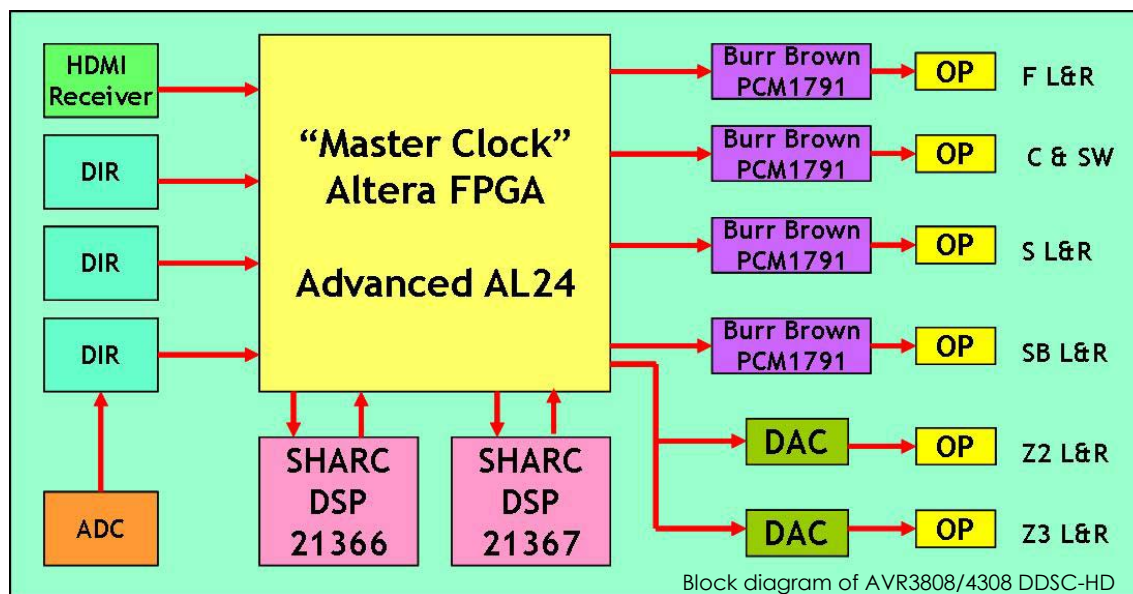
HDMI Receiver

DIR

DIR

DIR

ADC

“Master Clock”
Altera FPGA

Advanced AL24

SHARC DSP 21366

SHARC DSP 21367

Burr Brown PCM1791

OP

F L&R

Burr Brown PCM1791

OP

C & SW

Burr Brown PCM1791

OP

S L&R

Burr Brown PCM1791

OP

SB L&R

DAC

OP

Z2 L&R

DAC

OP

Z3 L&R

Block diagram of AVR3808/4308 DDSC-HD